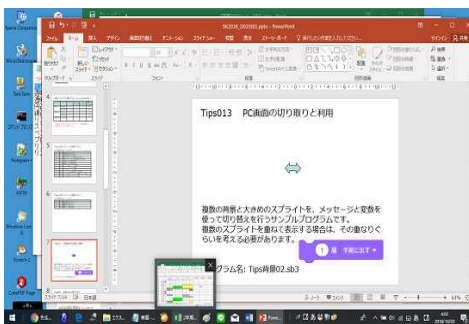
Tips013　PC画面の切り取りと利用

複数の背景と大きめのスプライトを、メッセージと変数を使って切り替えを行うサンプルプログラムです。
複数のスプライトを重ねて表示する場合は、その重なりぐらいを考える必要があります。

手前に出す

グラム名: Tips背景02.sb3

ファイル　ホーム　挿入　デザイン　画面切り替え　アニメーション　スライドショー　校閲　表示

スライド 7/24　日本語